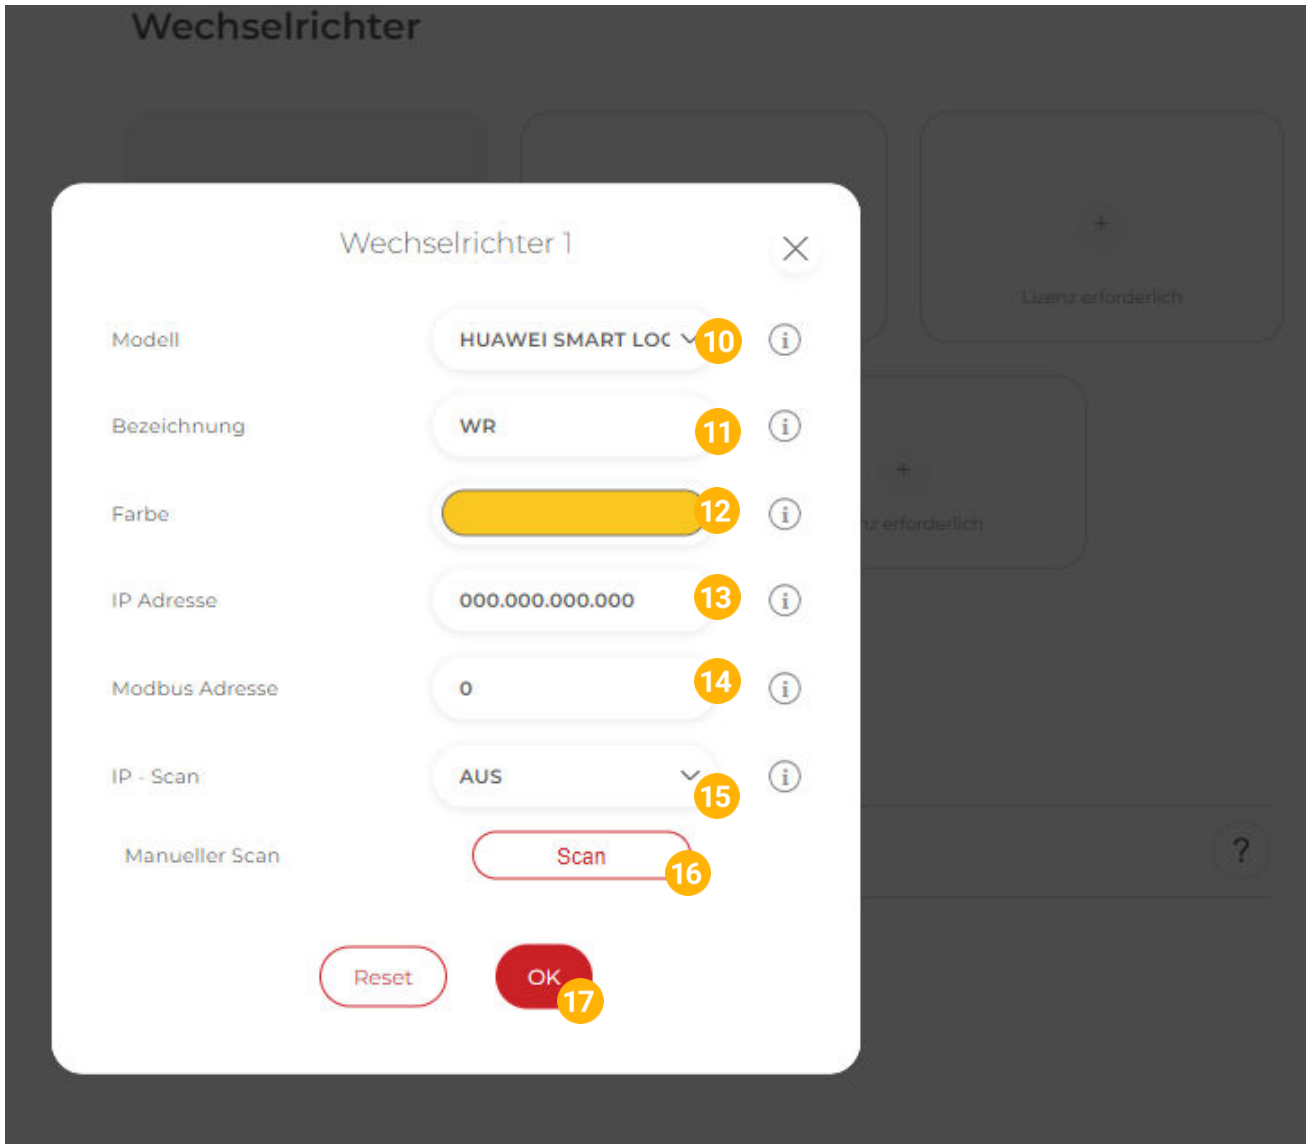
Wechselrichter

Lizenz erforderlich

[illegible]z erforderlich

Wechselrichter 1

Modell HUAWEI SMART LOC 10

Bezeichnung WR 11

Farbe 12

IP Adresse 000.000.000.000 13

Modbus Adresse 0 14

IP - Scan AUS 15

Manueller Scan Scan 16

Reset OK 17

?